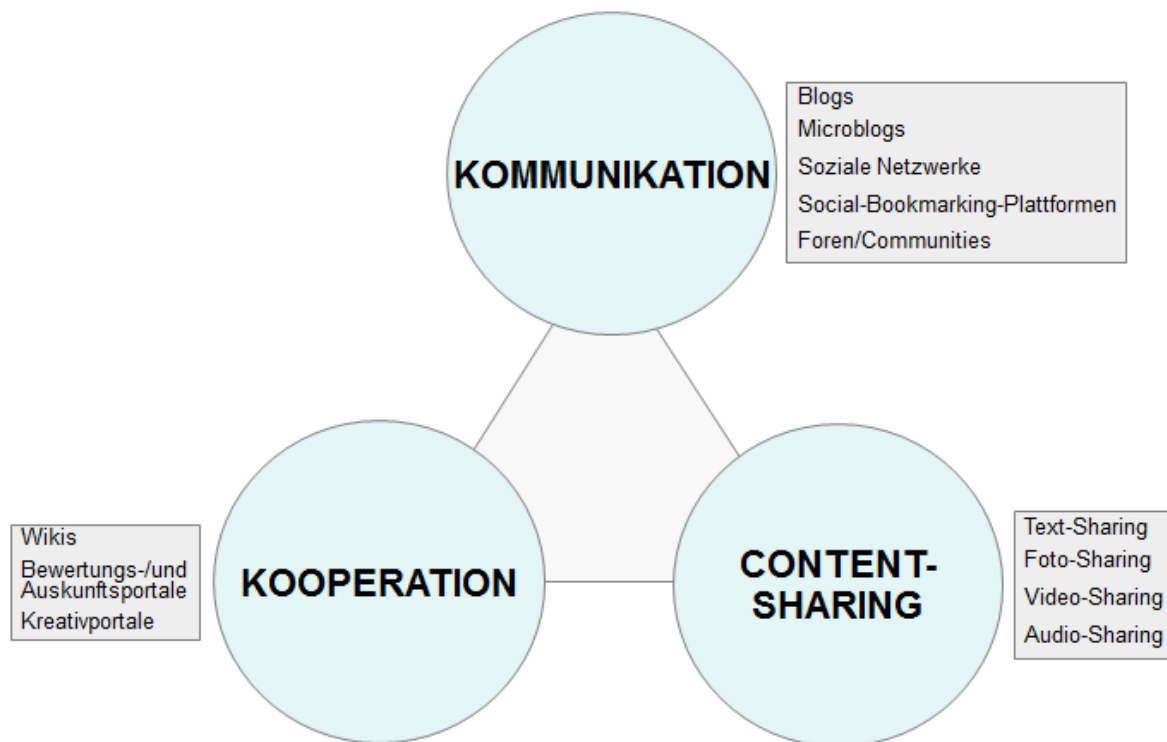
KOMMUNIKATION

Blogs
Microblogs
Soziale Netzwerke
Social-Bookmarking-Plattformen
Foren/Communities

Wikis
Bewertungs-/und Auskunftsportale
Kreativportale

KOOPERATION

CONTENT-SHARING

Text-Sharing
Foto-Sharing
Video-Sharing
Audio-Sharing